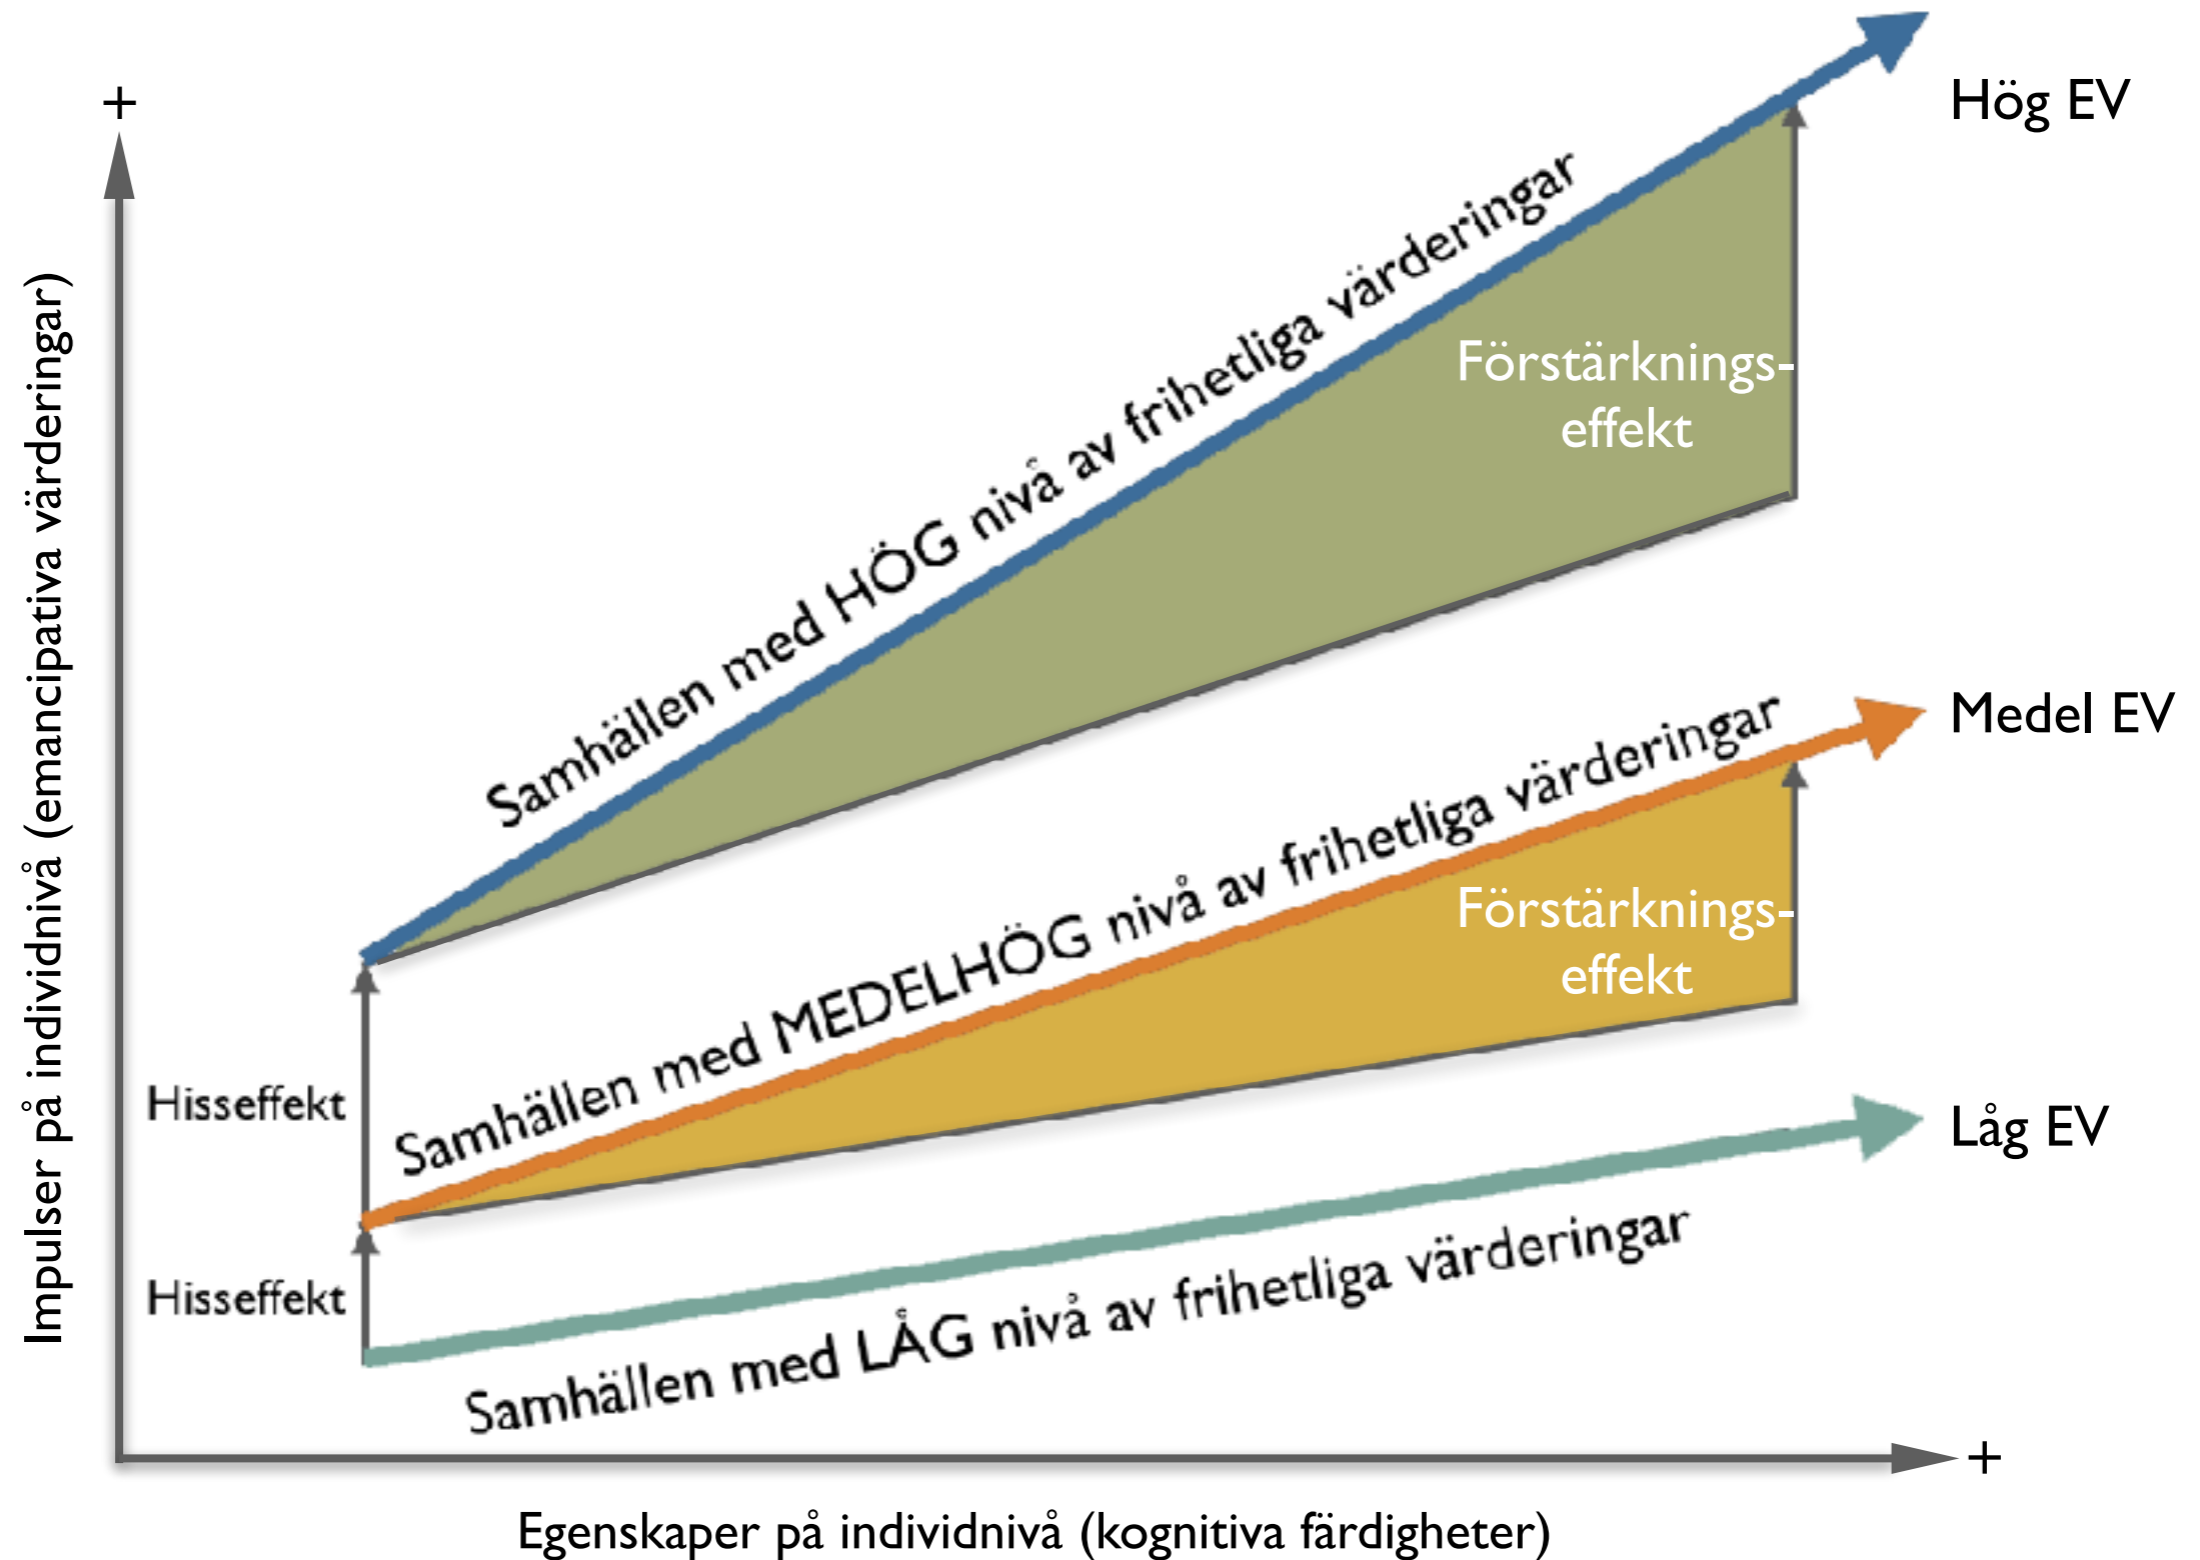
+

Impulser på individnivå (emancipativa värderingar)

Samhällen med HÖG nivå av frihetliga värderingar

Hög EV

Förstärkningseffekt

Samhällen med MEDELHÖG nivå av frihetliga värderingar

Medel EV

Förstärkningseffekt

Hisseffekt

Låg EV

Hisseffekt

Samhällen med LÅG nivå av frihetliga värderingar

+

Egenskaper på individnivå (kognitiva färdigheter)